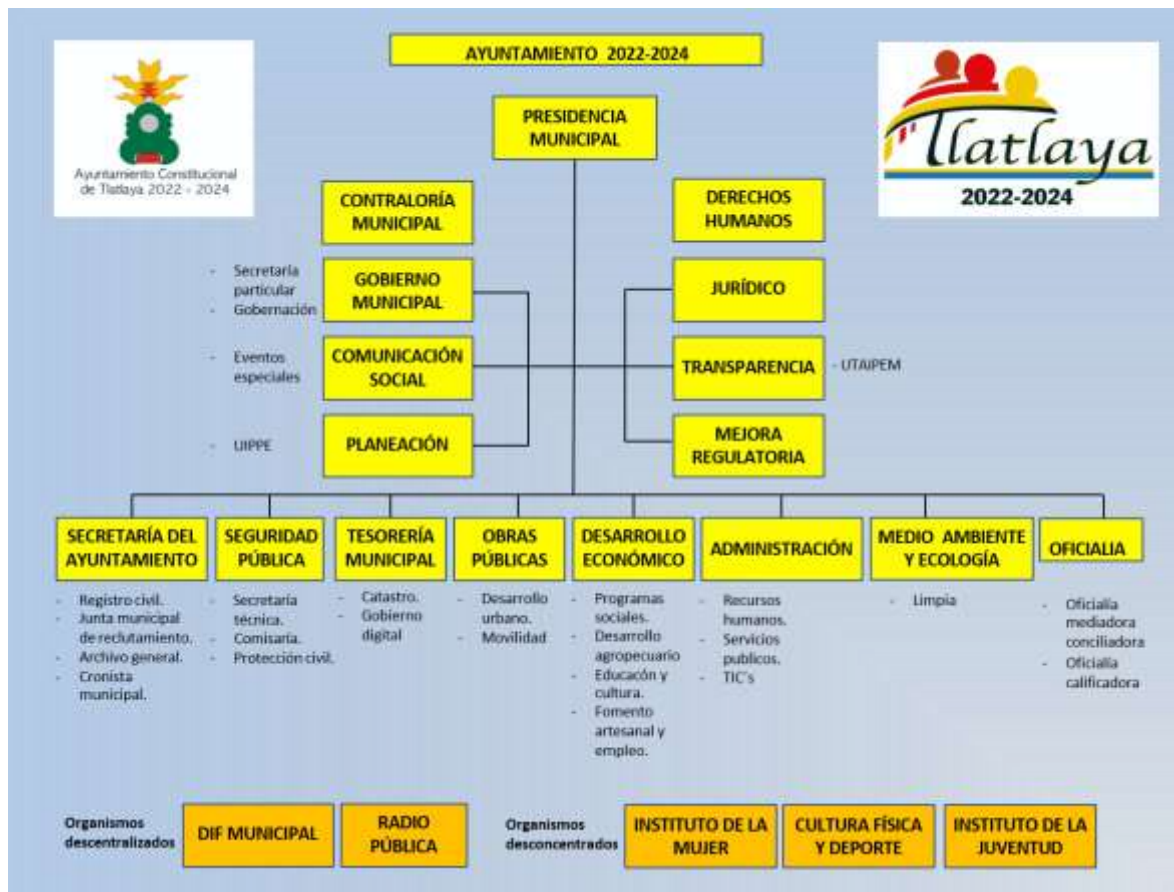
Ayuntamiento Constitucional de Tlatlaya 2022 - 2024

AYUNTAMIENTO 2022-2024

Tlatlaya
2022-2024

PRESIDENCIA MUNICIPAL

CONTRALORÍA MUNICIPAL

DERECHOS HUMANOS

- Secretaría particular
- Gobernación

GOBIERNO MUNICIPAL

JURÍDICO

- Eventos especiales

COMUNICACIÓN SOCIAL

TRANSPARENCIA

- UTAIPEM

- UIPPE

PLANEACIÓN

MEJORA REGULATORIA

SECRETARÍA DEL AYUNTAMIENTO
- Registro civil.
- Junta municipal de reclutamiento.
- Archivo general.
- Cronista municipal.

SEGURIDAD PÚBLICA
- Secretaría técnica.
- Comisaria.
- Protección civil.

TESORERÍA MUNICIPAL
- Catastro.
- Gobierno digital

OBRAS PÚBLICAS
- Desarrollo urbano.
- Movilidad

DESARROLLO ECONÓMICO
- Programas sociales.
- Desarrollo agropecuario
- Educacón y cultura.
- Fomento artesanal y empleo.

ADMINISTRACIÓN
- Recursos humanos.
- Servicios publicos.
- TIC's

MEDIO AMBIENTE Y ECOLOGÍA
- Limpia

OFICIALIA
- Oficialía mediadora conciliadora
- Oficialía calificadora

Organismos descentralizados

DIF MUNICIPAL

RADIO PÚBLICA

Organismos desconcentrados

INSTITUTO DE LA MUJER

CULTURA FÍSICA Y DEPORTE

INSTITUTO DE LA JUVENTUD